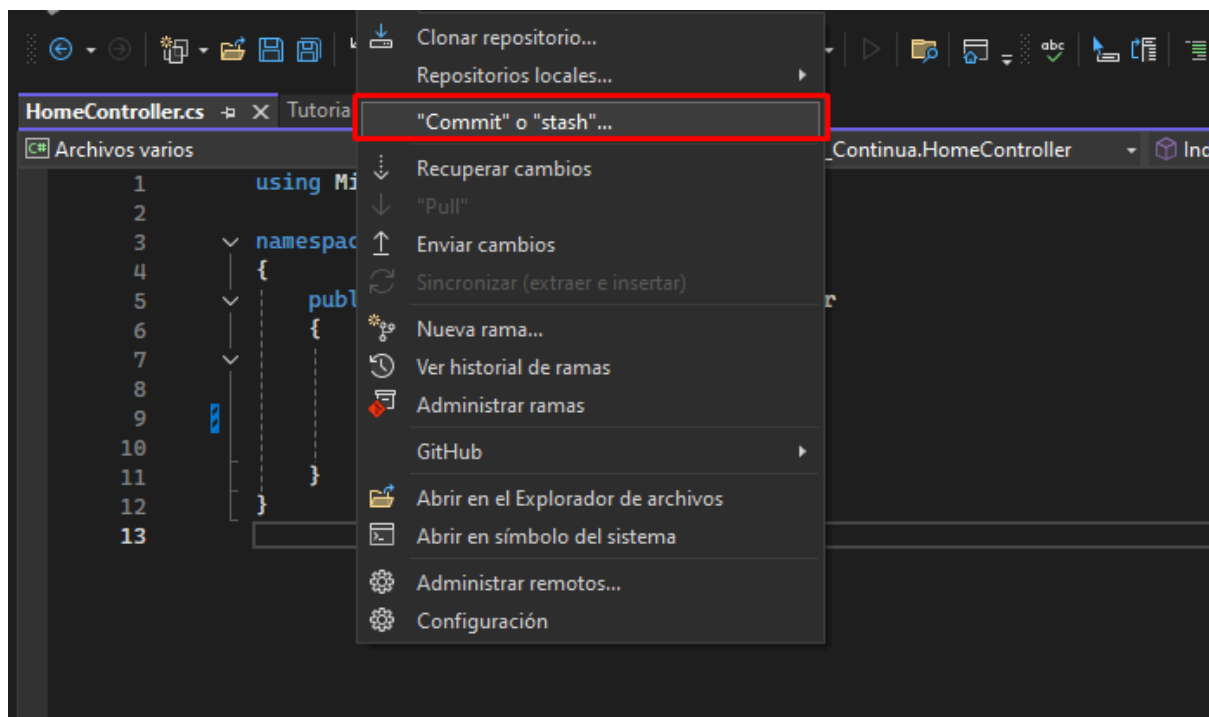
HomeController.cs ⊣ × Tutoria
C# Archivos varios
_Continua.HomeController
Ind

1 using Mi
2
3 namespac
4 {
5 publ r
6 {
7
8
9
10
11 }
12 }
13

Clonar repositorio...
Repositorios locales...
"Commit" o "stash"...
Recuperar cambios
"Pull"
Enviar cambios
Sincronizar (extraer e insertar)
Nueva rama...
Ver historial de ramas
Administrar ramas
GitHub
Abrir en el Explorador de archivos
Abrir en símbolo del sistema
Administrar remotos...
Configuración